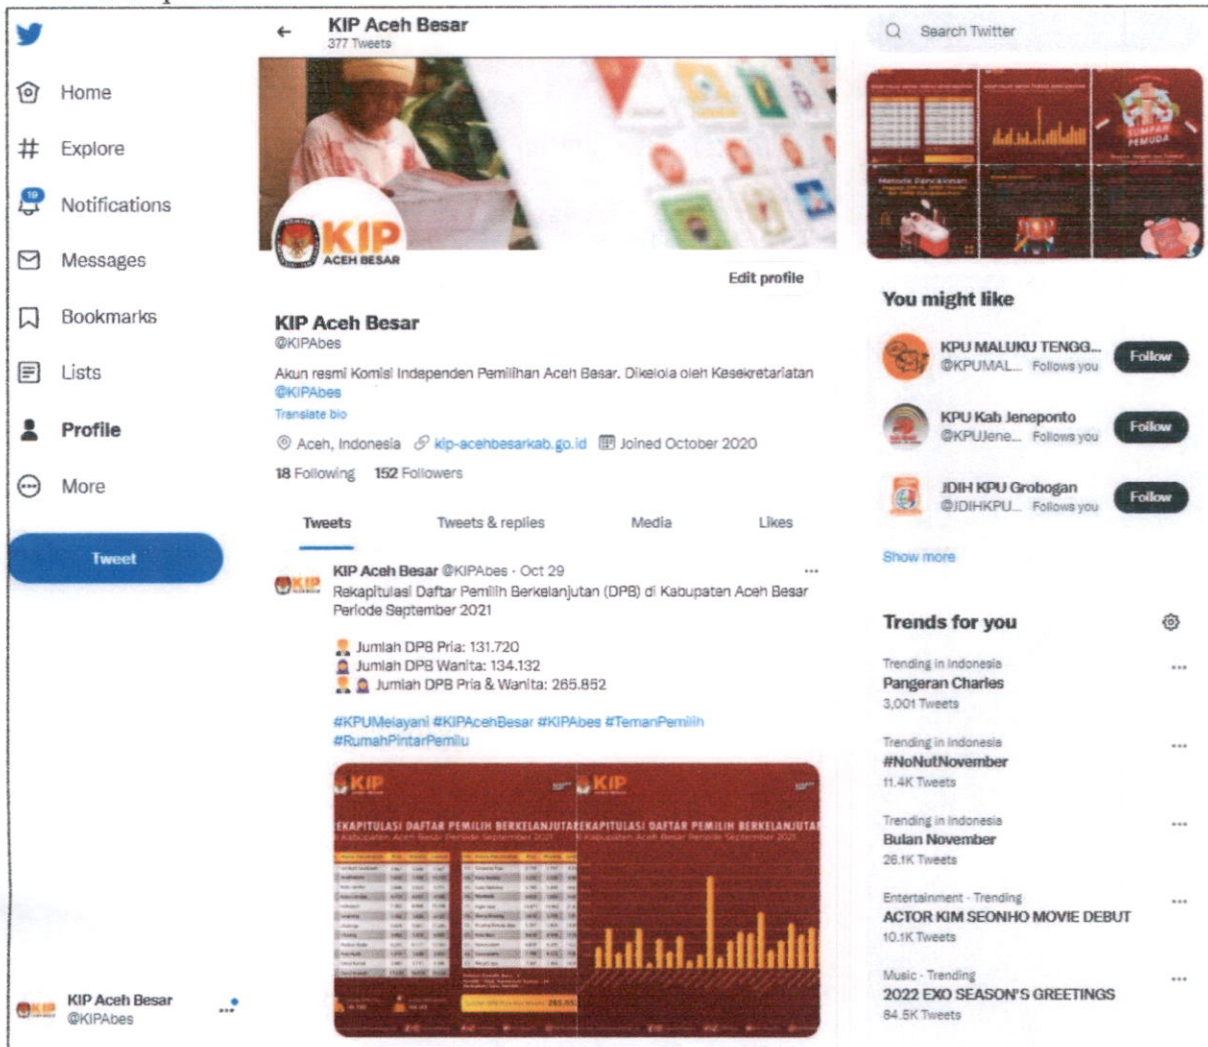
Home

Explore

19

Notifications

Messages

Bookmarks

Lists

Profile

More

Tweet

KIP Aceh Besar
@KIPAbes

KIP Aceh Besar
377 Tweets

KIP
ACEH BESAR

Edit profile

KIP Aceh Besar
@KIPAbes

Akun resmi Komisi Independen Pemilihan Aceh Besar. Dikelola oleh Kesekretariatan @KIPAbes

Translate bio

Aceh, Indonesia kip-acehbesarkab.go.id Joined October 2020

18 Following 152 Followers

Tweets | Tweets & replies | Media | Likes

KIP Aceh Besar @KIPAbes · Oct 29

Rekapitulasi Daftar Pemilih Berkelanjutan (DPB) di Kabupaten Aceh Besar Periode September 2021

Jumlah DPB Pria: 131.720
Jumlah DPB Wanita: 134.132
Jumlah DPB Pria & Wanita: 265.852

#KPUMelayani #KIPAcehBesar #KIPAbes #TemanPemilih #RumahPintarPemilu

KIP

KIP

REKAPITULASI DAFTAR PEMILIH BERKELANJUTAN

REKAPITULASI DAFTAR PEMILIH BERKELANJUTAN

Kabupaten Aceh Besar Periode September 2021

Kabupaten Aceh Besar Periode September 2021

265.852

Search Twitter

SUMPAH PEMUDA

You might like

KPU MALUKU TENGG...
@KPUMAL... Follows you
Follow

KPU Kab Jeneponto
@KPUJene... Follows you
Follow

JDIH KPU Grobogan
@JDIHKPU... Follows you
Follow

Show more

Trends for you

Trending in Indonesia
Pangeran Charles
3,001 Tweets

Trending in Indonesia
#NoNutNovember
11.4K Tweets

Trending in Indonesia
Bulan November
26.1K Tweets

Entertainment · Trending
ACTOR KIM SEONHO MOVIE DEBUT
10.1K Tweets

Music · Trending
2022 EXO SEASON'S GREETINGS
84.5K Tweets